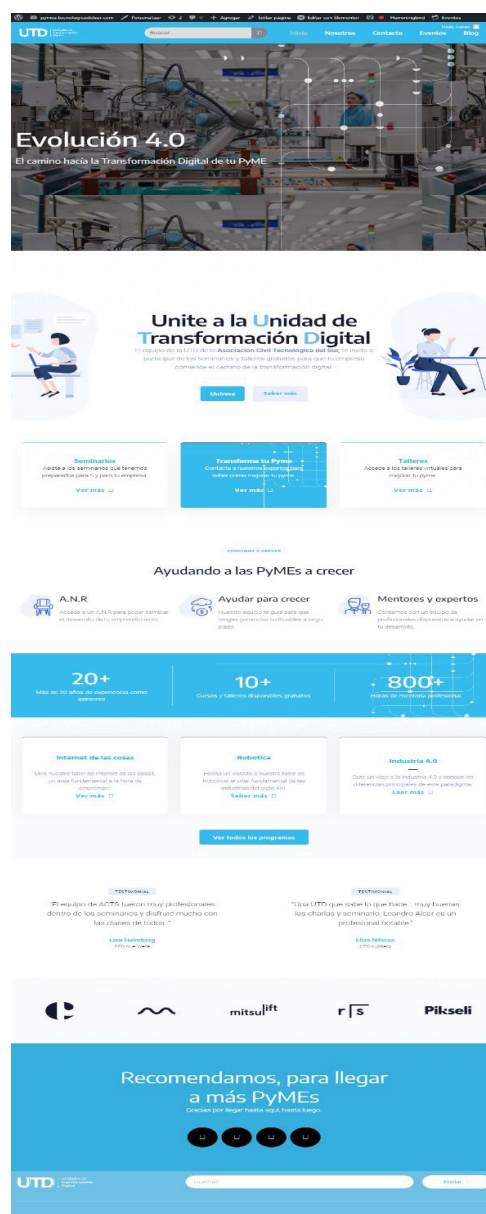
pymes.tecnologicodelsur.com Personalizar 2 0 + Agregar Editar página Editar con Elementor Hummingbird Eventos

Hola, Soporte

UTD

Buscar...

Inicio Nosotros Contacto Eventos Blog

Evolución 4.0

El camino hacia la Transformación Digital de tu PyME

Unite a la Unidad de Transformación Digital

El equipo de la UTD de la Asociación Civil Tecnológico del Sur, te invita a participar de los seminarios y talleres gratuitos para que tu empresa comience el camino de la transformación digital.

Unirme

Saber más

Seminarios

Asiste a los seminarios que tenemos preparados para Ti y para tu empresa

Ver más

Transforma tu Pyme

Contacta a nuestros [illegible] para saber como mejorar tu pyme

Ver más

Talleres

Accede a los talleres virtuales para mejorar tu pyme

Ver más

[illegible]

Ayudando a las PyMEs a crecer

A.N.R

Accede a un A.N.R para poder cambiar el desarrollo de tu emprendimiento

Ayudar para crecer

Nuestro equipo te guía para que tengas ganancias rentables a largo plazo

Mentores y expertos

Contamos con un equipo de profesionales dispuestos a ayudar en tu desarrollo.

20+

Más de 20 años de experiencia como asesores

10+

Cursos y talleres disponibles gratuitos

800+

Horas de mentoría profesional

Internet de las cosas

Mas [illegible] internet de las cosas, un área fundamental a la hora de emprender

Ver más

Robotica

Hecha un vistazo a nuestro taller de Robotica, un pilar fundamental de las industrias del siglo XXI

Saber más

Industria 4.0

Date un viaje a la industria 4.0 y conoce los diferentes principales de este paradigma

Leer más

Ver todos los programas

TESTIMONIAL

"El equipo de ACTA fueron muy profesionales dentro de los seminarios y disfrute mucho con las clases de todos."

Lisa Helmberg

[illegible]

TESTIMONIAL

"Una UTD que sabe lo que hace... muy buenas las charlas y seminario, Leandro Alcor es un profesional notable"

Elias Nilsson

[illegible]

mitsulift

r|s

Pikseli

Recomendamos, para llegar a más PyMEs

Gracias por llegar hasta aquí, hasta luego.

UTD

E-mail

Enviar